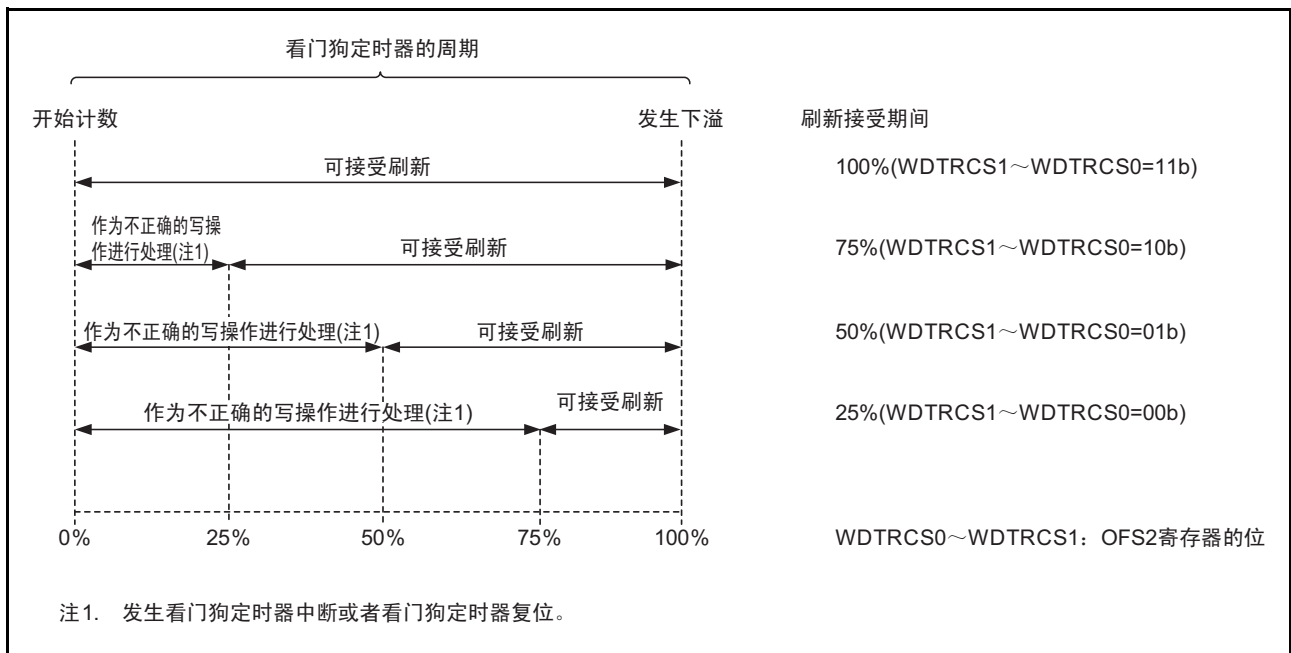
看门狗定时器的周期

开始计数

发生下溢

刷新接受期间

可接受刷新

100%(WDTRCS1～WDTRCS0=11b)

作为不正确的写操作进行处理(注1)

可接受刷新

75%(WDTRCS1～WDTRCS0=10b)

作为不正确的写操作进行处理(注1)

可接受刷新

50%(WDTRCS1～WDTRCS0=01b)

作为不正确的写操作进行处理(注1)

可接受刷新

25%(WDTRCS1～WDTRCS0=00b)

0%

25%

50%

75%

100%

WDTRCS0～WDTRCS1：OFS2寄存器的位

注1. 发生看门狗定时器中断或者看门狗定时器复位。